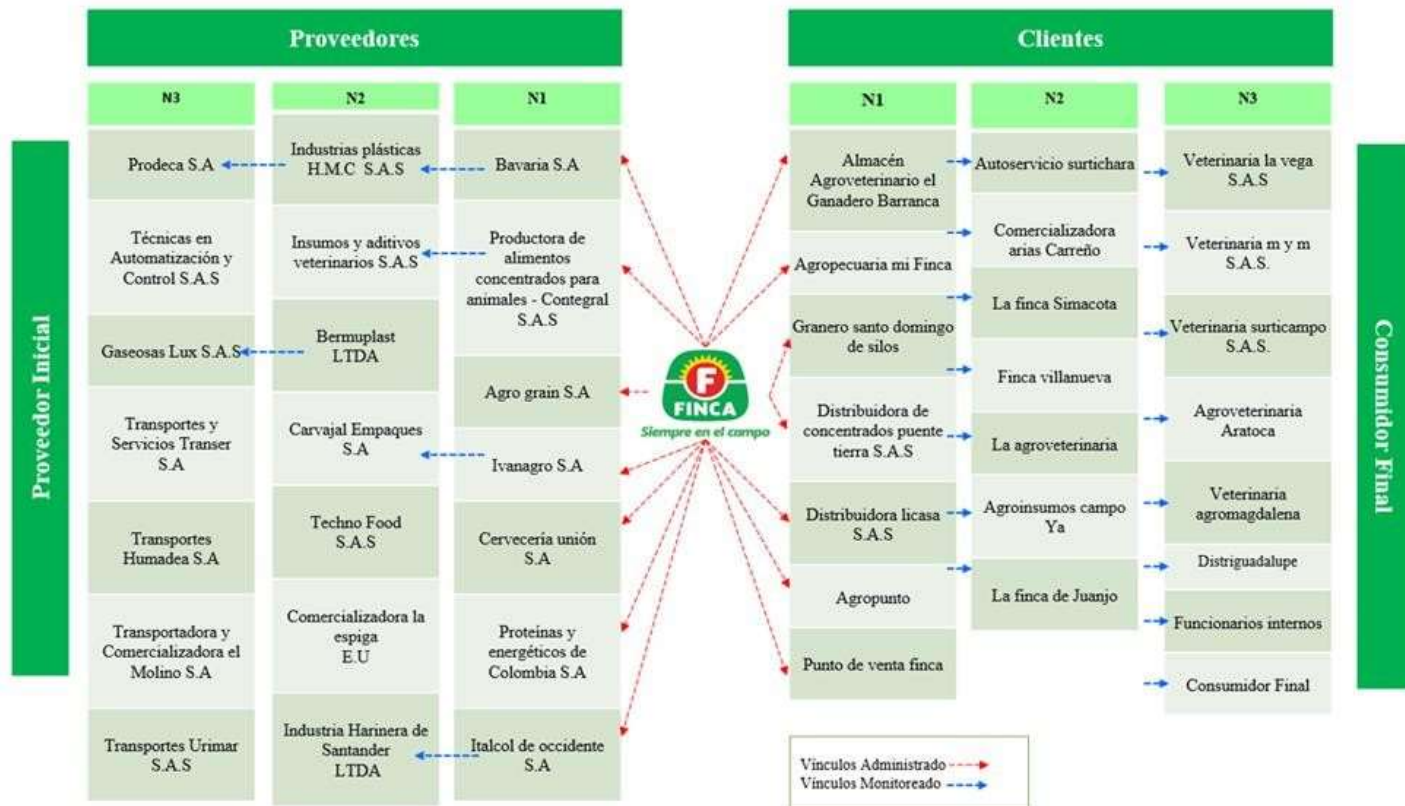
Proveedores

| N3 | N2 | N1 |
|---|---|---|
| Prodeca S.A | Industrias plásticas H.M.C S.A.S | Bavaria S.A |
| Técnicas en Automatización y Control S.A.S | Insumos y aditivos veterinarios S.A.S | Productora de alimentos concentrados para animales - Contegral S.A.S |
| Gaseosas Lux S.A.S | Bermuplast LTDA | Agro grain S.A |
| Transportes y Servicios Transer S.A | Carvajal Empaques S.A | Ivanagro S.A |
| Transportes Humadea S.A | Techno Food S.A.S | Cervecería unión S.A |
| Transportadora y Comercializadora el Molino S.A | Comercializadora la espiga E.U | Proteínas y energéticos de Colombia S.A |
| Transportes Urimar S.A.S | Industria Harinera de Santander LTDA | Italcol de occidente S.A |

Proveedor Inicial

F FINCA
Siempre en el campo

Clientes

| N1 | N2 | N3 |
|---|---|---|
| Almacén Agroveterinario el Ganadero Barranca | Autoservicio surtichara | Veterinaria la vega S.A.S |
| Agropecuaria mi Finca | Comercializadora arias Carreño | Veterinaria m y m S.A.S. |
| Granero santo domingo de silos | La finca Simacota | Veterinaria surticampo S.A.S. |
| Distribuidora de concentrados puente tierra S.A.S | Finca villanueva | Agroveterinaria Aratoca |
| Distribuidora licasa S.A.S | La agroveterinaria | Veterinaria agromagdalena |
| Agropunto | Agroinsumos campo Ya | Distriguadalupe |
| Punto de venta finca | La finca de Juanjo | Funcionarios internos |
| | | Consumidor Final |

Consumidor Final

Vínculos Administrado
Vínculos Monitoreado